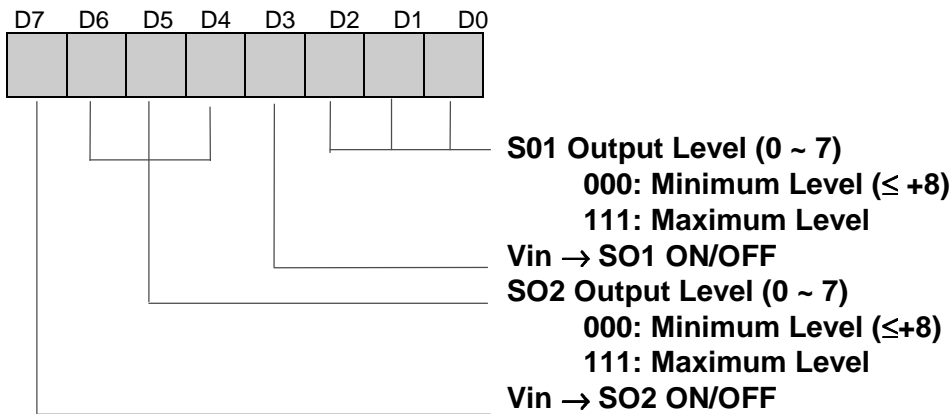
D7 D6 D5 D4 D3 D2 D1 D0

S01 Output Level (0 ~ 7)
000: Minimum Level ($\leq$ +8)
111: Maximum Level
Vin $\rightarrow$ SO1 ON/OFF
SO2 Output Level (0 ~ 7)
000: Minimum Level ($\leq$+8)
111: Maximum Level
Vin $\rightarrow$ SO2 ON/OFF